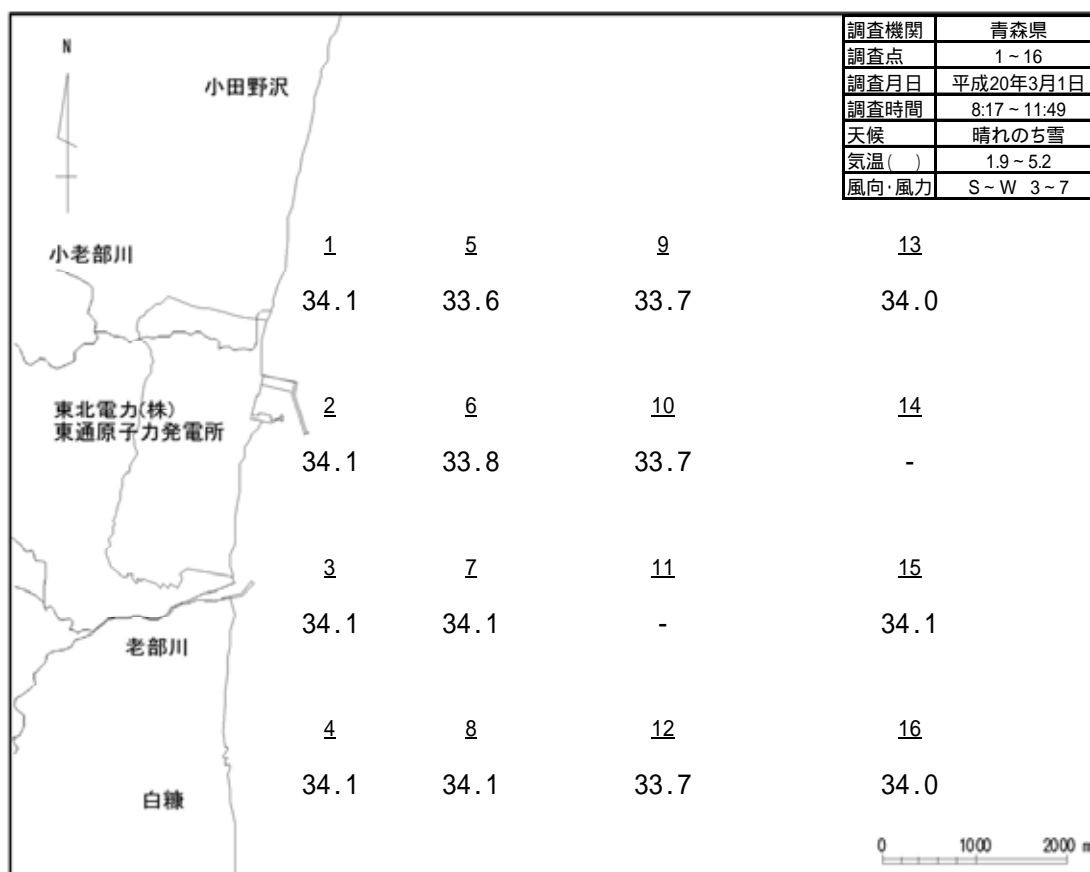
| 調査機関 | 青森県 |
|---|---|
| 調査点 | 1 ~ 16 |
| 調査月日 | 平成20年3月1日 |
| 調査時間 | 8:17 ~ 11:49 |
| 天候 | 晴れのち雪 |
| 気温( ) | 1.9 ~ 5.2 |
| 風向·風力 | S ~ W 3 ~ 7 |

N

小田野沢

小老部川

東北電力(株)
東通原子力発電所

老部川

白糠

1
34.1

5
33.6

9
33.7

13
34.0

2
34.1

6
33.8

10
33.7

14
-

3
34.1

7
34.1

11
-

15
34.1

4
34.1

8
34.1

12
33.7

16
34.0

0 1000 2000 m